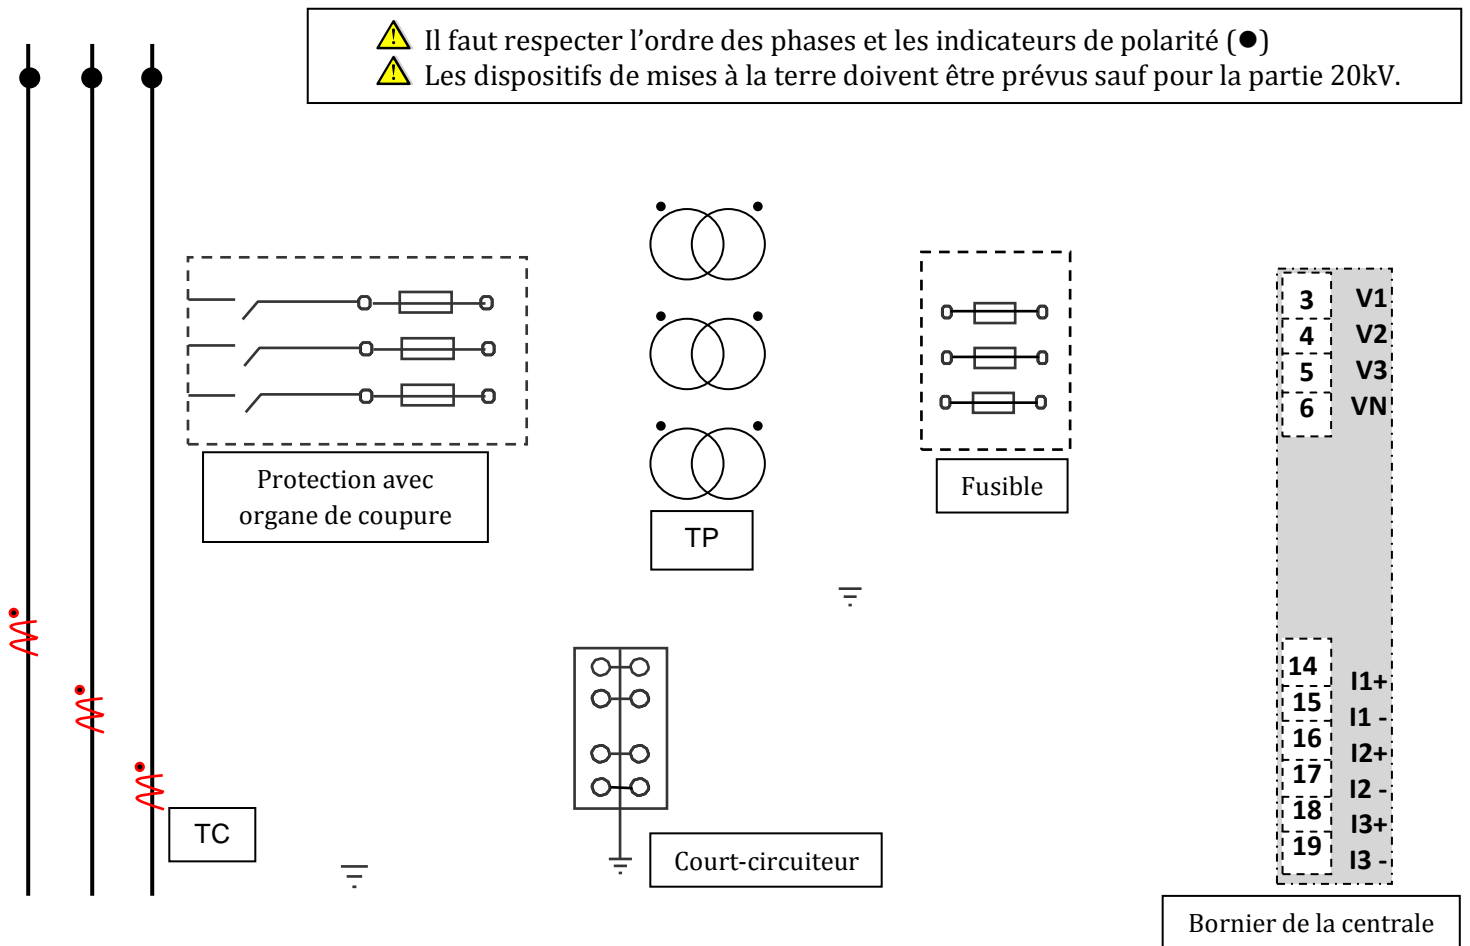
Il faut respecter l'ordre des phases et les indicateurs de polarité (●)
Les dispositifs de mises à la terre doivent être prévus sauf pour la partie 20kV.

Protection avec organe de coupure

TP

Fusible

| 3 | V1 |
|---|---|
| 4 | V2 |
| 5 | V3 |
| 6 | VN |

| 14 | I1+ |
|---|---|
| 15 | I1 - |
| 16 | I2+ |
| 17 | I2 - |
| 18 | I3+ |
| 19 | I3 - |

TC

Court-circuiteur

Bornier de la centrale